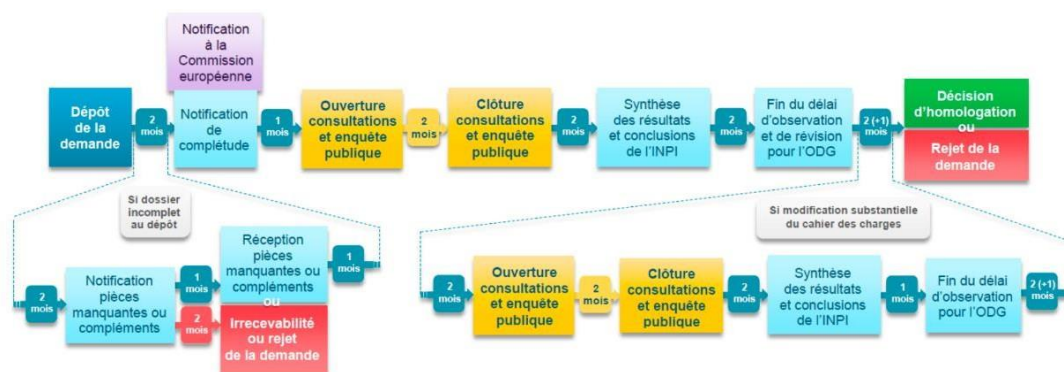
Notification à la Commission européenne

Dépôt de la demande

2 mois

Notification de complétude

1 mois

Ouverture consultations et enquête publique

2 mois

Clôture consultations et enquête publique

2 mois

Synthèse des résultats et conclusions de l'INPI

2 mois

Fin du délai d'observation et de révision pour l'ODG

2 (+1) mois

Décision d'homologation
ou
Rejet de la demande

Si dossier incomplet au dépôt

2 mois

Notification pièces manquantes ou compléments

1 mois

Réception pièces manquantes ou compléments
ou

1 mois

2 mois

Irrecevabilité ou rejet de la demande

Si modification substantielle du cahier des charges

2 mois

Ouverture consultations et enquête publique

2 mois

Clôture consultations et enquête publique

2 mois

Synthèse des résultats et conclusions de l'INPI

1 mois

Fin du délai d'observation pour l'ODG

2 (+1) mois